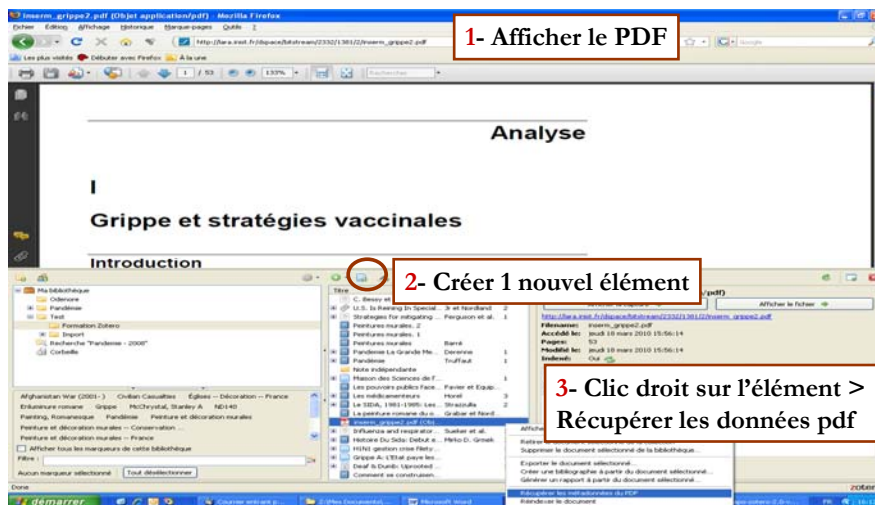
inserm_grippe2.pdf (Objet application/pdf) - Mozilla Firefox

Fichier Édition Affichage Historique Marque-pages Outils ?

http://hal.inist.fr/dspace/bitstream/2332/1381/2/inserm_grippe2.pdf

Les plus visités Débuter avec Firefox À la une

1 / 53 133%

1- Afficher le PDF

Analyse

I

Grippe et stratégies vaccinales

Introduction

2- Créer 1 nouvel élément

Ma bibliothèque
Odevore
Pandémie
Test
Formation Zotero
Import
Recherche "Pandemie - 2008"
Corbeille

Titre
C. Bessy et
U.S. Is Reining In Special... Jr et Nordland 2
Strategies for mitigating ... Ferguson et al. 1
Peintures murales. 2
Peintures murales. 1
Peintures murales Barré
Pandemie La Grande Me... Derenne 1
Pandémie Truffaut 1
Note indépendante
Maison des Sciences de l'...
Les pouvoirs publics face... Favier et Equip...
Les médicaments Horel 3
Le SIDA, 1981-1985: Les... Strazzulla 2
La peinture romane du o... Grabar et Nord...
inserm_grippe2.pdf (Obj...
Influenza and respirator... Sueker et al.
Histoire Du Sida: Debut e... Mirko D. Grmek
H1N1 gestion crise Flèty...
Grippe A: L'Etat paye les ...
Deaf & Dumb: Uprooted ...
Comment se construisen...

Afghanistan War (2001-) Civilian Casualties Églises -- Décoration -- France
Enluminure romane Grippe McChrystal, Stanley A ND140
Painting, Romanesque Pandémie Peinture et décoration murales
Peinture et décoration murales -- Conservation
Peinture et décoration murales -- France
Afficher tous les marqueurs de cette bibliothèque
Filtre :
Aucun marqueur sélectionné Tout désélectionner

/pdf)
Afficher le fichier
http://hal.inist.fr/dspace/bitstream/2332/1381/2/inserm_grippe2.pdf
Filename: inserm_grippe2.pdf
Accédé le: jeudi 18 mars 2010 15:56:14
Pages: 53
Modifié le: jeudi 18 mars 2010 15:56:14
Indexé: Oui

3- Clic droit sur l'élément > Récupérer les données pdf

Afficher
Retirer
Supprimer le document sélectionné de la bibliothèque...
Exporter le document sélectionné...
Créer une bibliographie à partir du document sélectionné...
Générer un rapport à partir du document sélectionné...
Récupérer les métadonnées du PDF
Renommer le document

Done
démarrer Courrier entrant Microsoft Word zotero